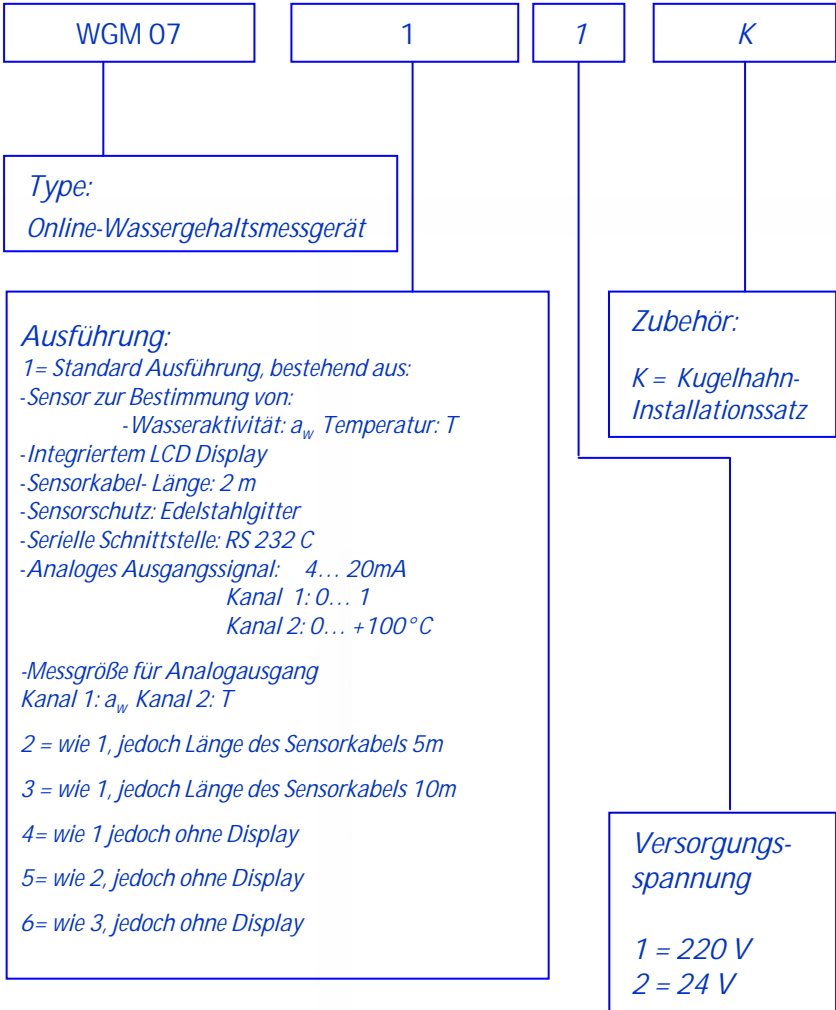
WGM 07

1

1

K

Type:
Online-Wassergehaltsmessgerät

Ausführung:
1= Standard Ausführung, bestehend aus:
-Sensor zur Bestimmung von:
-Wasseraktivität: $a_w$ Temperatur: T
-Integriertem LCD Display
-Sensorkabel- Länge: 2 m
-Sensorschutz: Edelstahlgitter
-Serielle Schnittstelle: RS 232 C
-Analoges Ausgangssignal: 4… 20mA
Kanal 1: 0… 1
Kanal 2: 0… +100°C

-Messgröße für Analogausgang
Kanal 1: $a_w$ Kanal 2: T

2 = wie 1, jedoch Länge des Sensorkabels 5m

3 = wie 1, jedoch Länge des Sensorkabels 10m

4= wie 1 jedoch ohne Display

5= wie 2, jedoch ohne Display

6= wie 3, jedoch ohne Display

Zubehör:

K = Kugelhahn-Installationssatz

Versorgungsspannung

1 = 220 V
2 = 24 V